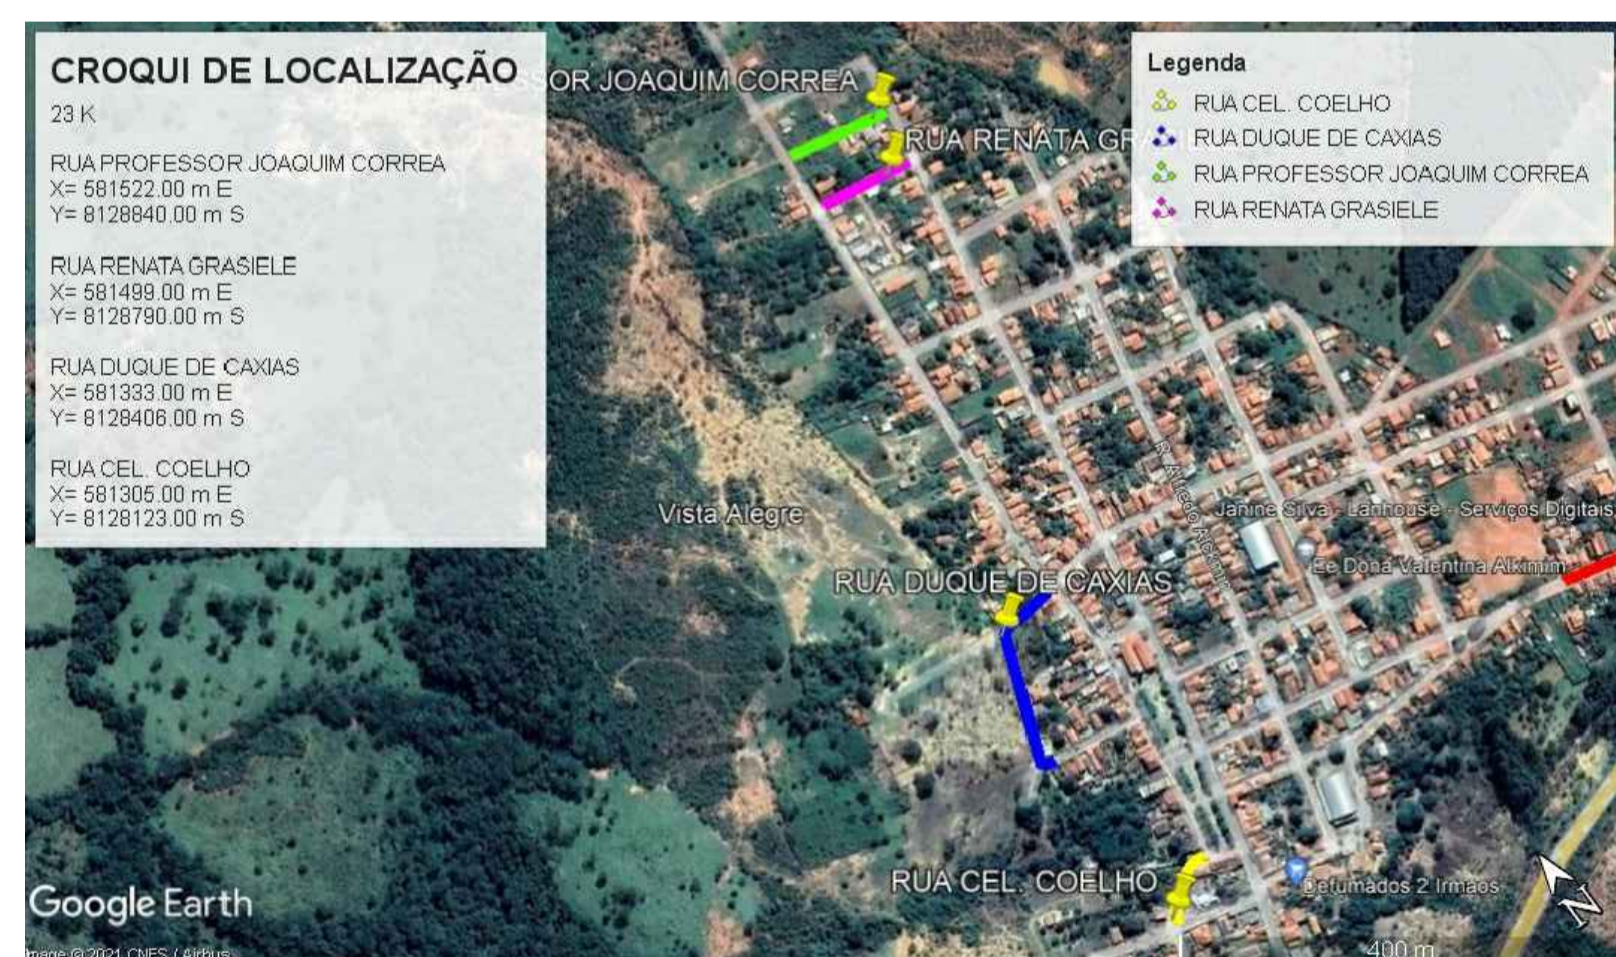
CROQUI DE LOCALIZAÇÃO

23 K

RUA PROFESSOR JOAQUIM CORREA
X= 581522.00 m E
Y= 8128840.00 m S

RUA RENATA GRASIELE
X= 581499.00 m E
Y= 8128790.00 m S

RUA DUQUE DE CAXIAS
X= 581333.00 m E
Y= 8128406.00 m S

RUA CEL. COELHO
X= 581305.00 m E
Y= 8128123.00 m S

Legenda
RUA CEL. COELHO
RUA DUQUE DE CAXIAS
RUA PROFESSOR JOAQUIM CORREA
RUA RENATA GRASIELE

OR JOAQUIM CORREA
RUA RENATA GR
Vista Alegre
RUA DUQUE DE CAXIAS
R. Alfredo Alckmin
Janine Silva - Lanhouse - Serviços Digitais
Ee Dona Valentina Alkimim
RUA CEL. COELHO
Defumados 2 Irmãos
N
400 m
Google Earth
Image © 2021 CNES / Airbus